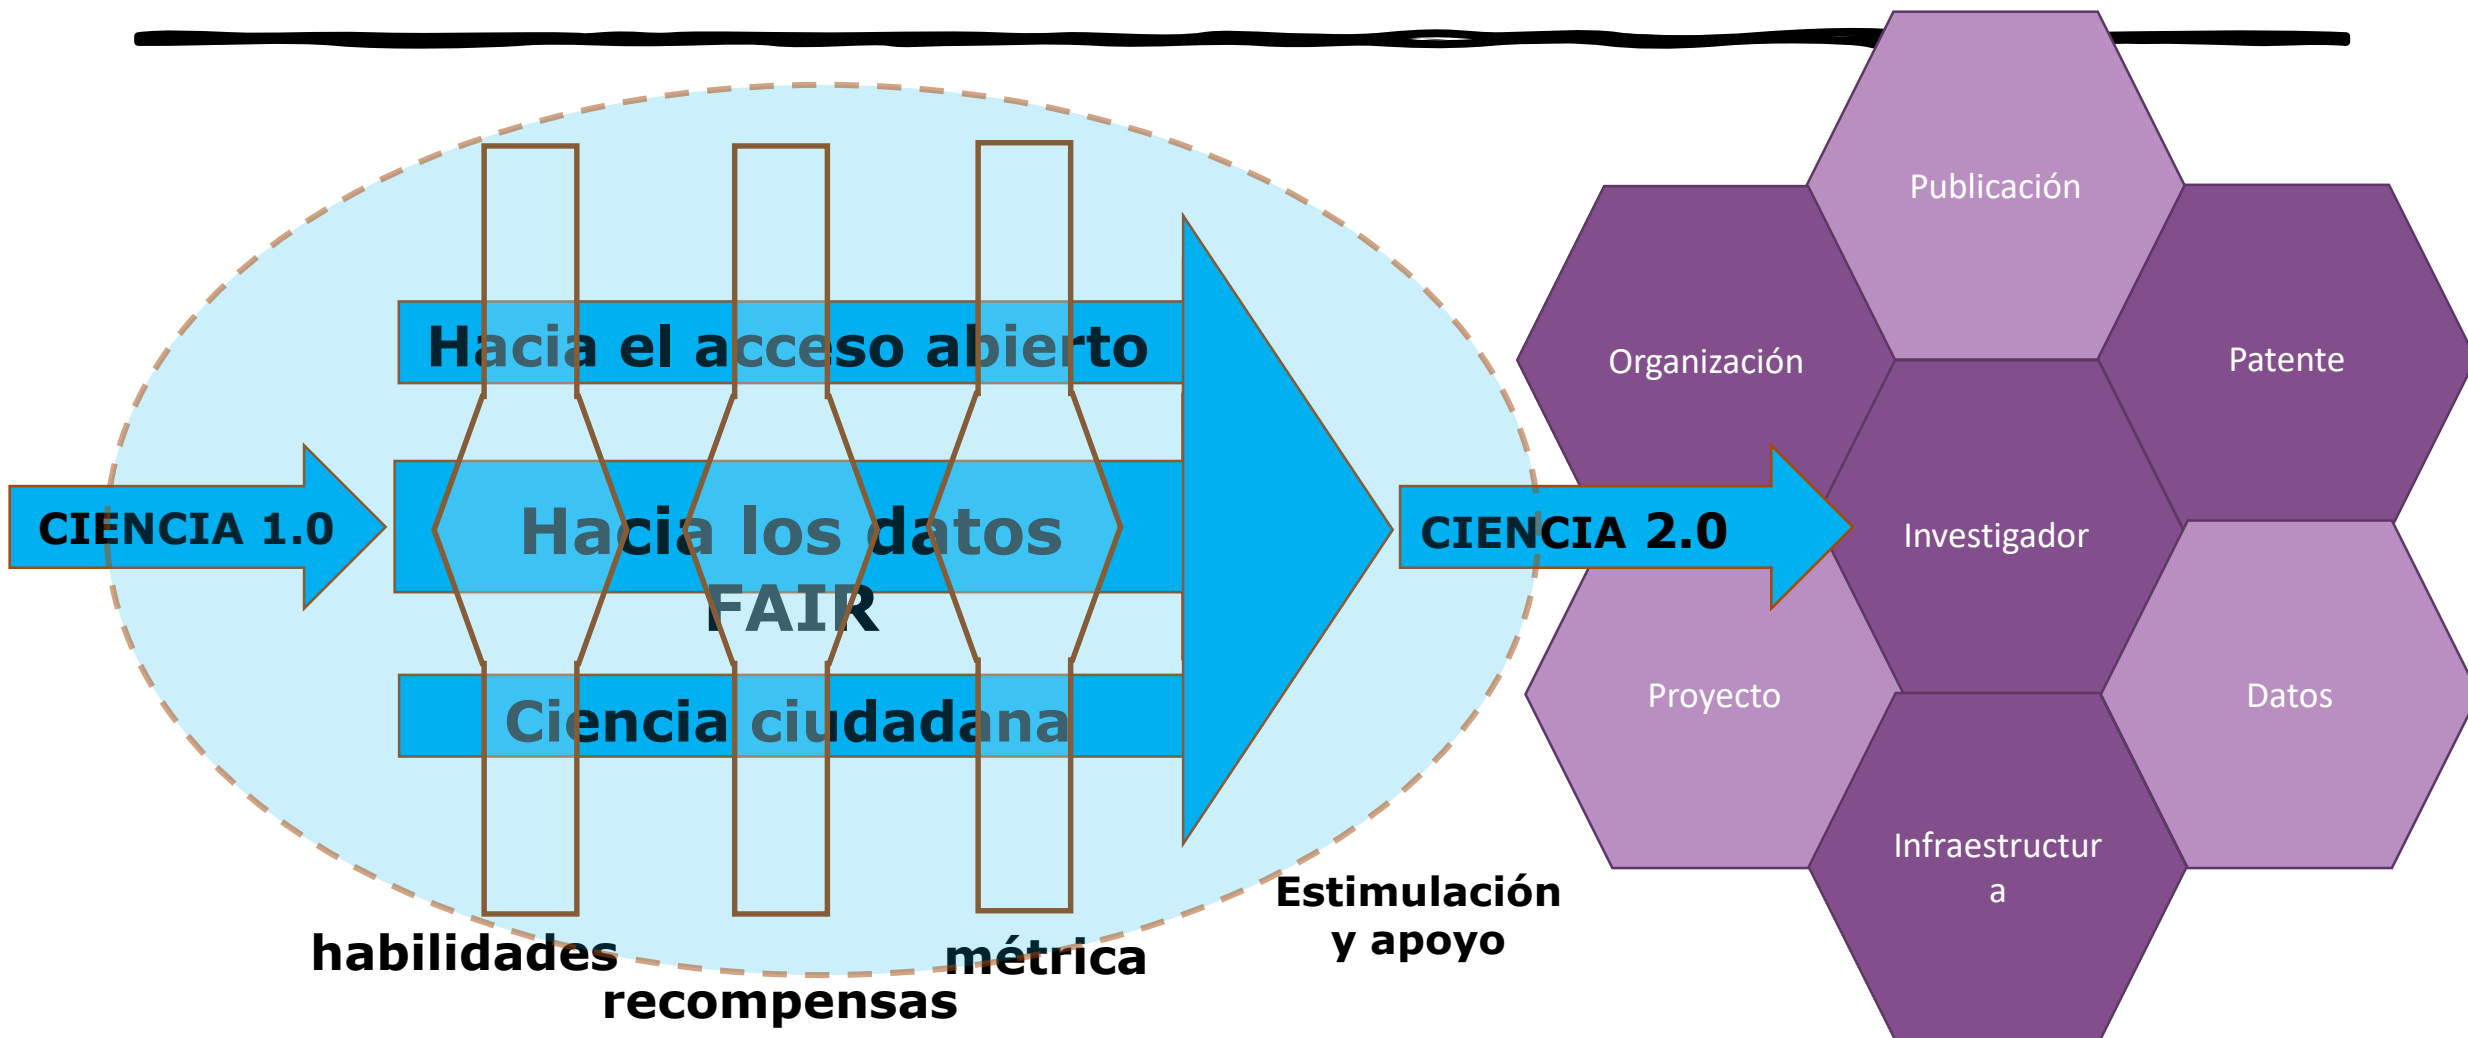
CIENCIA 1.0

Hacia el acceso abierto

Hacia los datos FAIR

Ciencia ciudadana

habilidades

recompensas

métrica

Estimulación y apoyo

CIENCIA 2.0

Publicación

Organización

Patente

Investigador

Proyecto

Datos

Infraestructur a